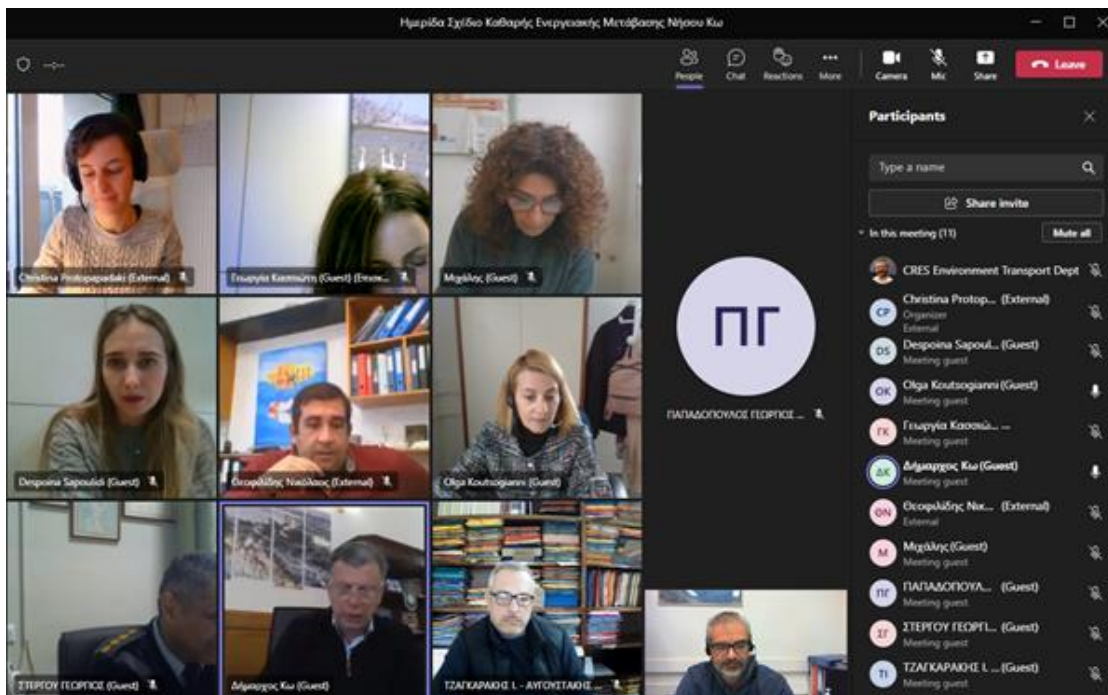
Ημερίδα Σχέδιο Καθαρής Ενεργειακής Μετάβασης Νήσου Κω

People Chat Reactions More Camera Mic Share Leave

Christina Protopapadaki (External)
Γεωργία Κασσιώτη (Guest) (Επισκ...
Μιχάλης (Guest)
Despoina Sapoulidi (Guest)
Θεοφιλίδης Νικόλαος (External)
Olga Koutsogianni (Guest)
ΣΤΕΡΓΟΥ ΓΕΩΡΓΙΟΣ (Guest)
Δήμαρχος Κω (Guest)
ΤΣΑΓΚΑΡΑΚΗΣ Ι. - ΑΥΓΟΥΣΤΑΚΗΣ ...

ΠΓ
ΠΑΠΑΔΟΠΟΥΛΟΣ ΓΕΩΡΓΙΟΣ ...

Participants

Type a name

Share invite

In this meeting (11)

Mute all

CRES Environment Transport Dept

CP Christina Protop... (External)
Organizer
External

DS Despoina Sapoul... (Guest)
Meeting guest

OK Olga Koutsogianni (Guest)
Meeting guest

ΓΚ Γεωργία Κασσιώ... ...
Meeting guest

ΔΚ Δήμαρχος Κω (Guest)
Meeting guest

ΘΝ Θεοφιλίδης Νικ... (External)
External

M Μιχάλης (Guest)
Meeting guest

ΠΓ ΠΑΠΑΔΟΠΟΥΛ... (Guest)
Meeting guest

ΣΓ ΣΤΕΡΓΟΥ ΓΕΩΡΓΙ... (Guest)
Meeting guest

TI ΤΖΑΓΚΑΡΑΚΗΣ Ι. ... (Guest)
Meeting guest